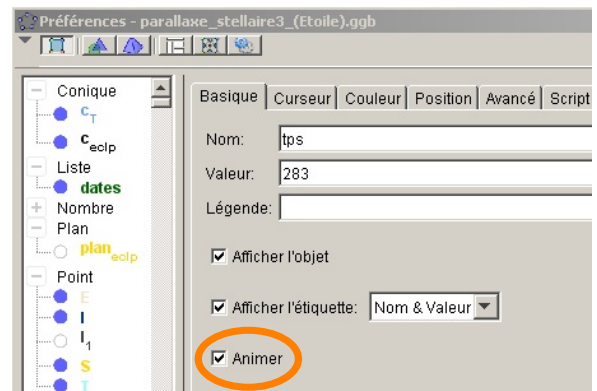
Préférences - parallaxe_stellaire3_(Etoile).ggb

Conique
$c_T$
$c_{eclp}$
Liste
dates
Nombre
Plan
$plan_{eclp}$
Point
E
I
$I_1$
S
T

Basique | Curseur | Couleur | Position | Avancé | Script

Nom: tps
Valeur: 283
Légende:

Afficher l'objet

Afficher l'étiquette: Nom & Valeur

Animer